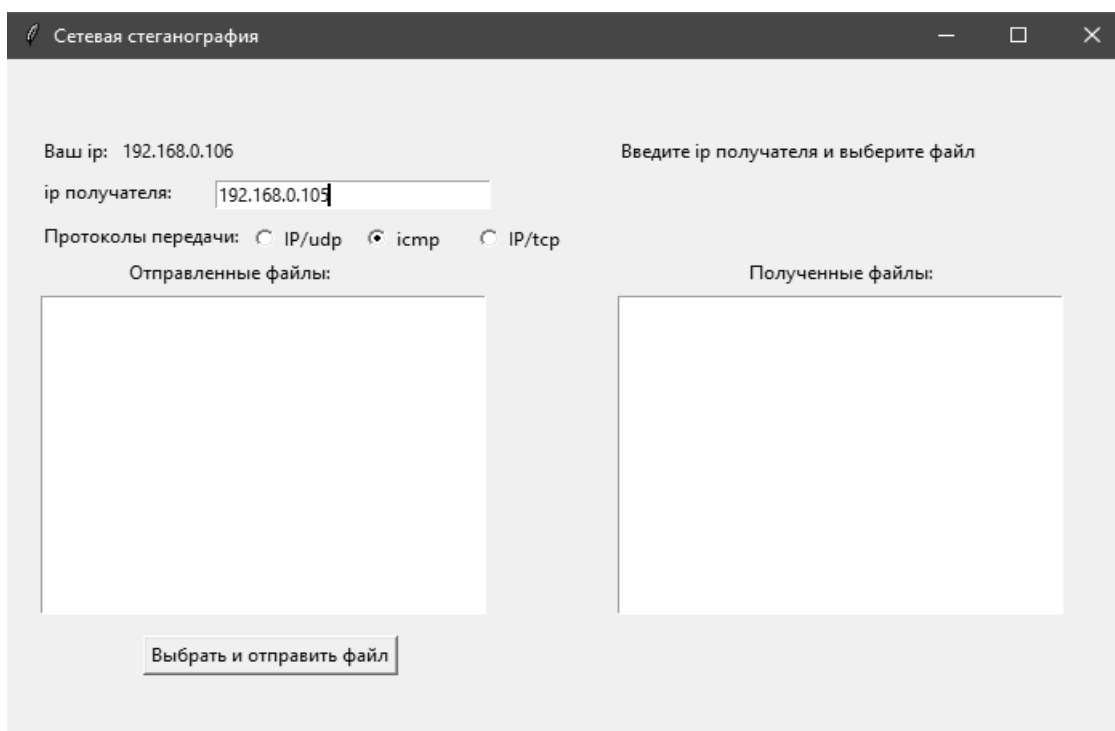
Сетевая стеганография

Ваш ip: 192.168.0.106

Введите ip получателя и выберите файл

ip получателя: 192.168.0.105

Протоколы передачи: IP/udp icmp IP/tcp

Отправленные файлы:

Полученные файлы:

Выбрать и отправить файл